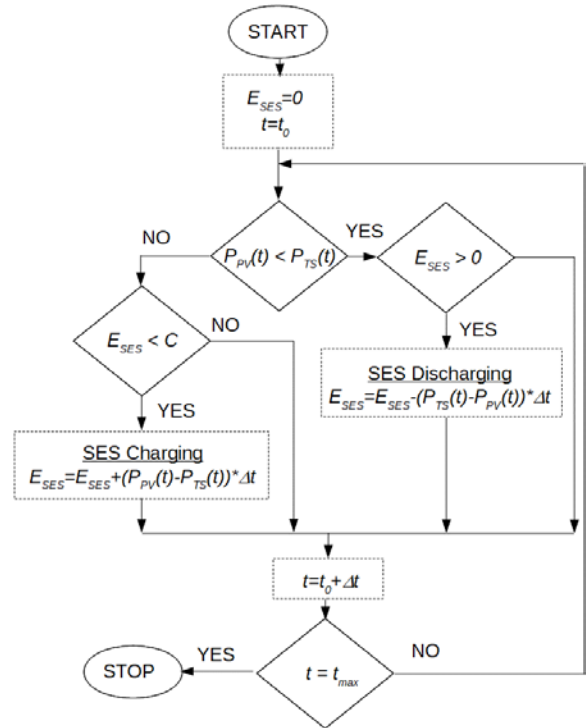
START

$E_{SES}=0$
$t=t_0$

NO

$P_{PV}(t) < P_{TS}(t)$

YES

$E_{SES} > 0$

$E_{SES} < C$

NO

YES

SES Discharging
$E_{SES}=E_{SES}-(P_{TS}(t)-P_{PV}(t))*\Delta t$

YES

SES Charging
$E_{SES}=E_{SES}+(P_{PV}(t)-P_{TS}(t))*\Delta t$

$t=t_0+\Delta t$

YES

STOP

$t = t_{max}$

NO